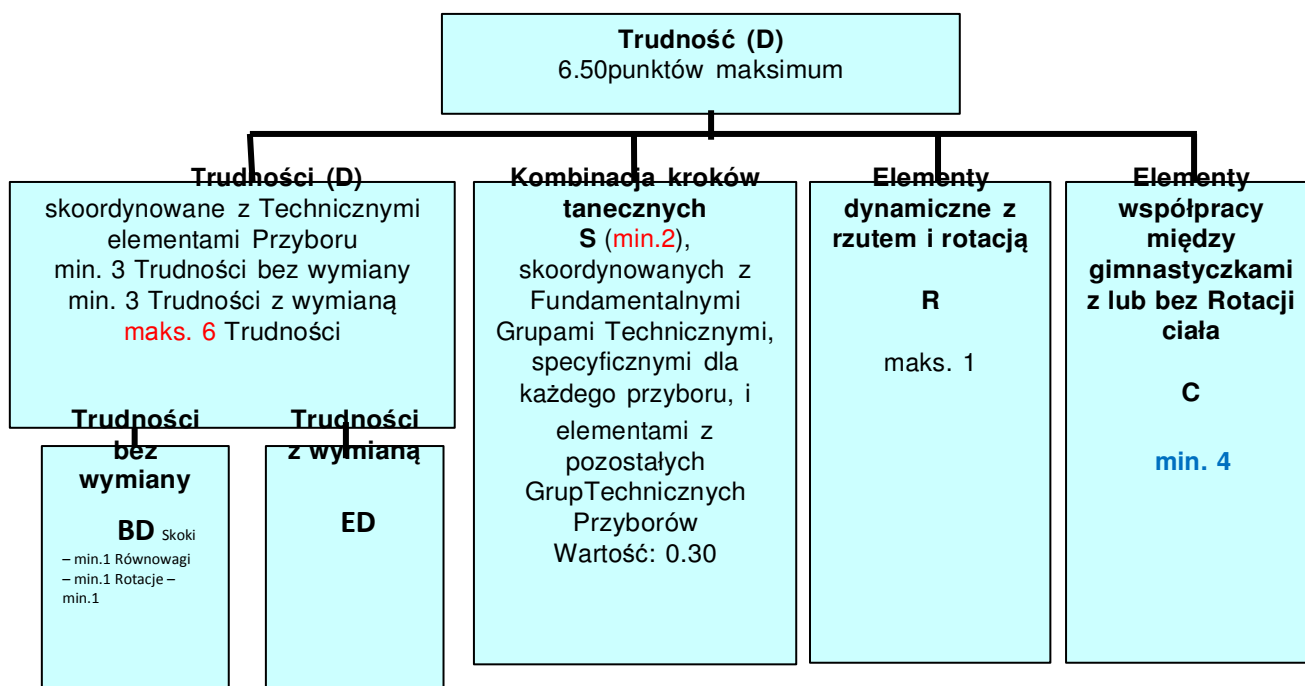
Trudność (D)
6.50punktów maksimum

Trudności (D)
skoordynowane z Technicznymi elementami Przyboru
min. 3 Trudności bez wymiany
min. 3 Trudności z wymianą
maks. 6 Trudności

Trudności bez wymiany

BD Skoki – min.1 Równowagi – min.1 Rotacje – min.1

Trudności z wymianą

ED

Kombinacja kroków tanecznych
S (min.2), skoordynowanych z Fundamentalnymi Grupami Technicznymi, specyficznymi dla każdego przyboru, i elementami z pozostałych GrupTechnicznych Przyborów
Wartość: 0.30

Elementy dynamiczne z rzutem i rotacją

R

maks. 1

Elementy współpracy między gimnastyczkami z lub bez Rotacji ciała

C

min. 4